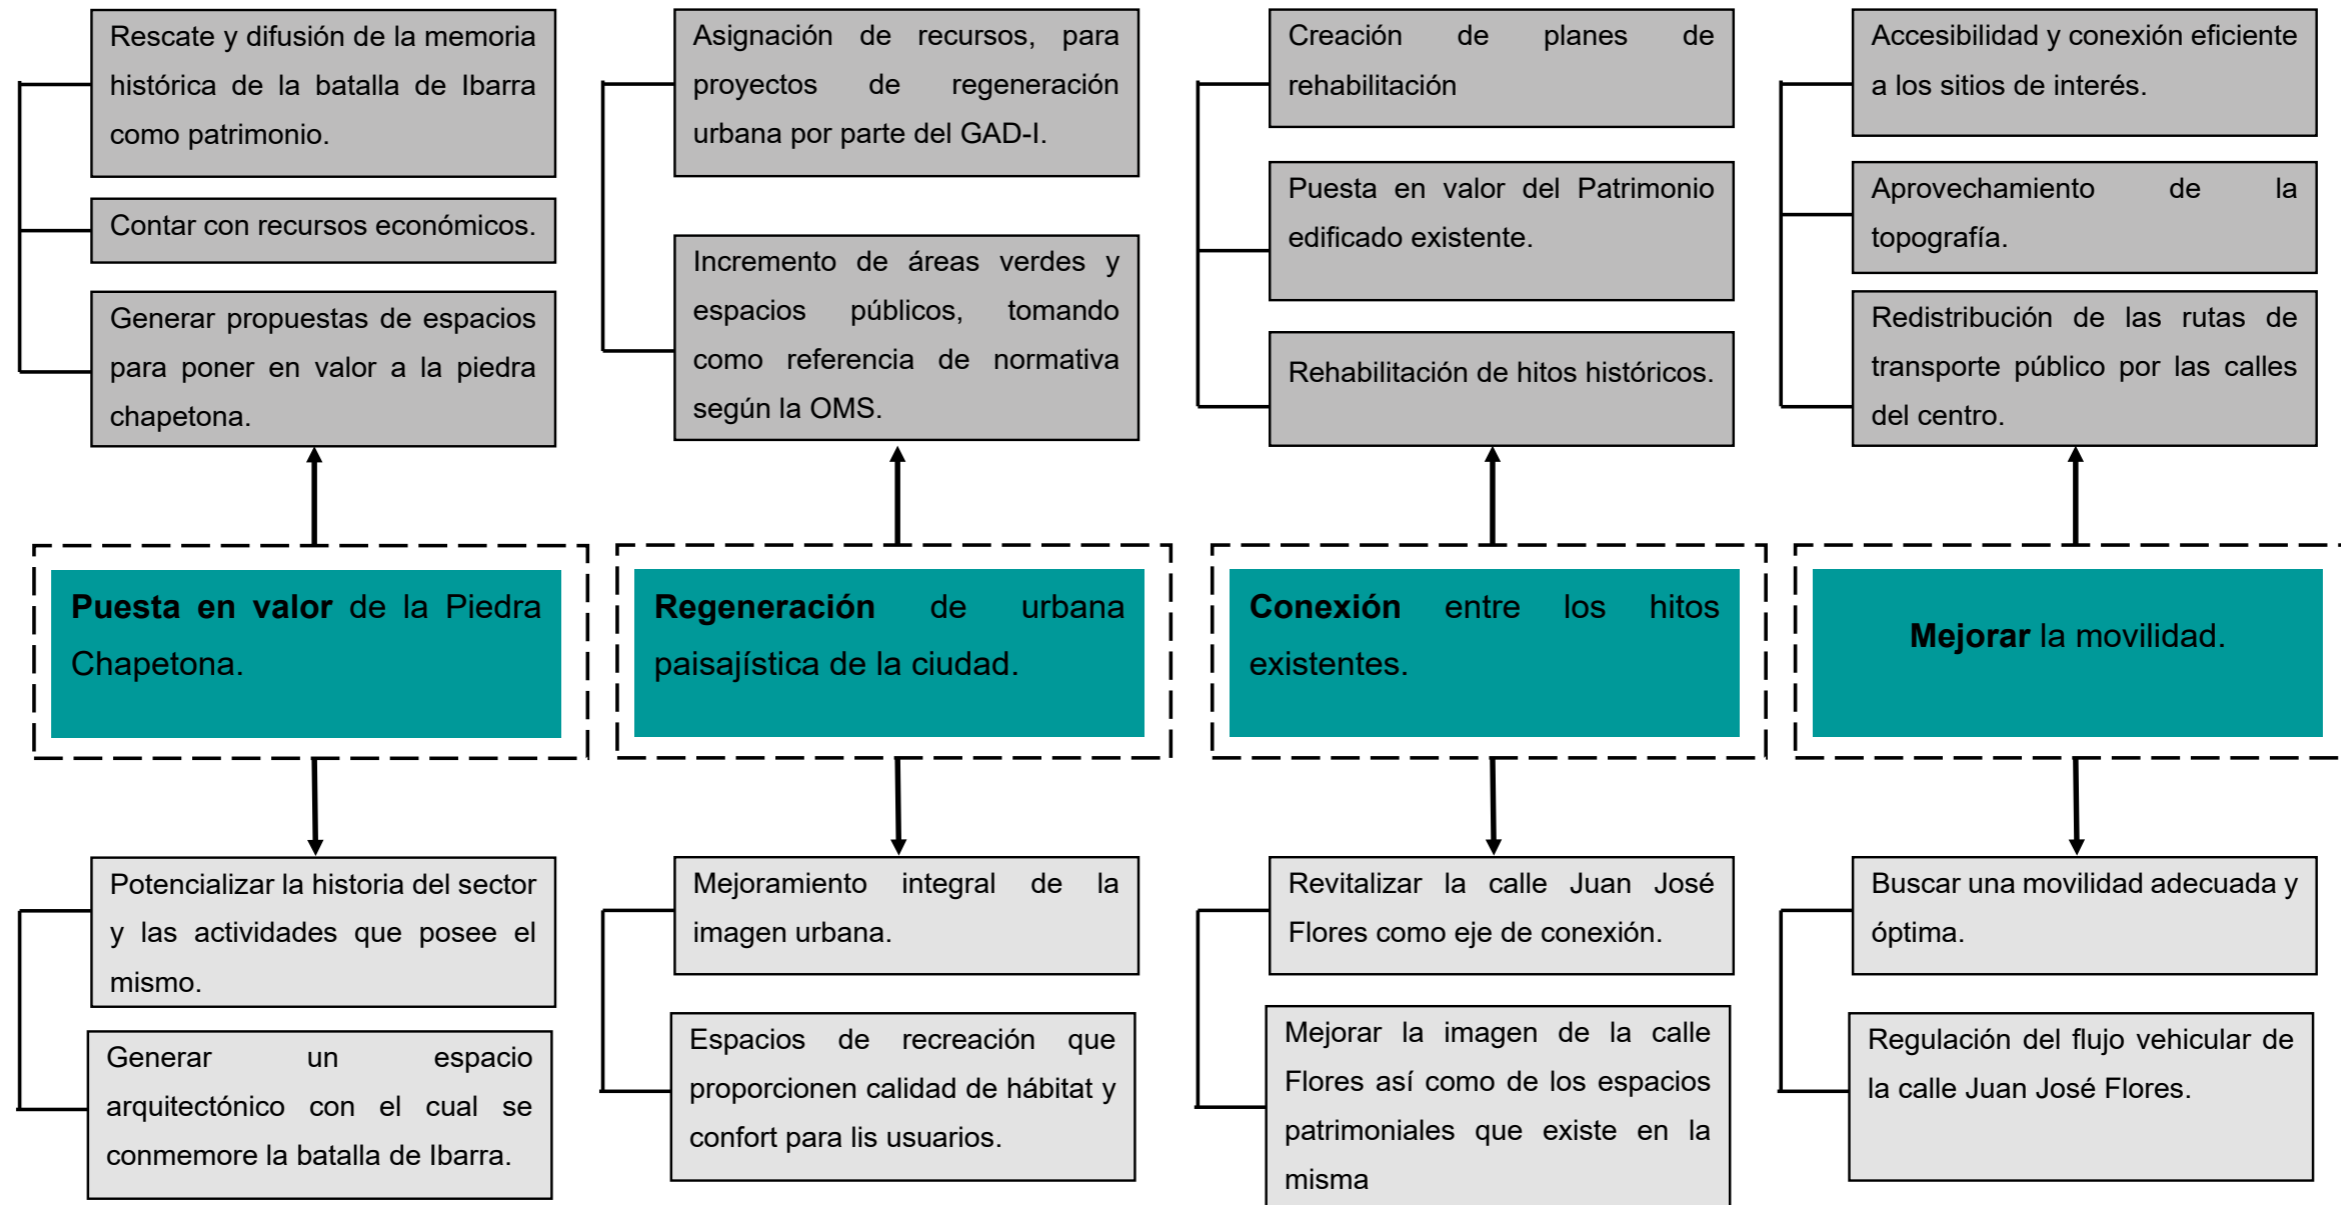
Rescate y difusión de la memoria histórica de la batalla de Ibarra como patrimonio.

Contar con recursos económicos.

Generar propuestas de espacios para poner en valor a la piedra chapetona.

Puesta en valor de la Piedra Chapetona.

Potencializar la historia del sector y las actividades que posee el mismo.

Generar un espacio arquitectónico con el cual se conmemore la batalla de Ibarra.

Asignación de recursos, para proyectos de regeneración urbana por parte del GAD-I.

Incremento de áreas verdes y espacios públicos, tomando como referencia de normativa según la OMS.

Regeneración de urbana paisajística de la ciudad.

Mejoramiento integral de la imagen urbana.

Espacios de recreación que proporcionen calidad de hábitat y confort para lis usuarios.

Creación de planes de rehabilitación

Puesta en valor del Patrimonio edificado existente.

Rehabilitación de hitos históricos.

Conexión entre los hitos existentes.

Revitalizar la calle Juan José Flores como eje de conexión.

Mejorar la imagen de la calle Flores así como de los espacios patrimoniales que existe en la misma

Accesibilidad y conexión eficiente a los sitios de interés.

Aprovechamiento de la topografía.

Redistribución de las rutas de transporte público por las calles del centro.

Mejorar la movilidad.

Buscar una movilidad adecuada y óptima.

Regulación del flujo vehicular de la calle Juan José Flores.